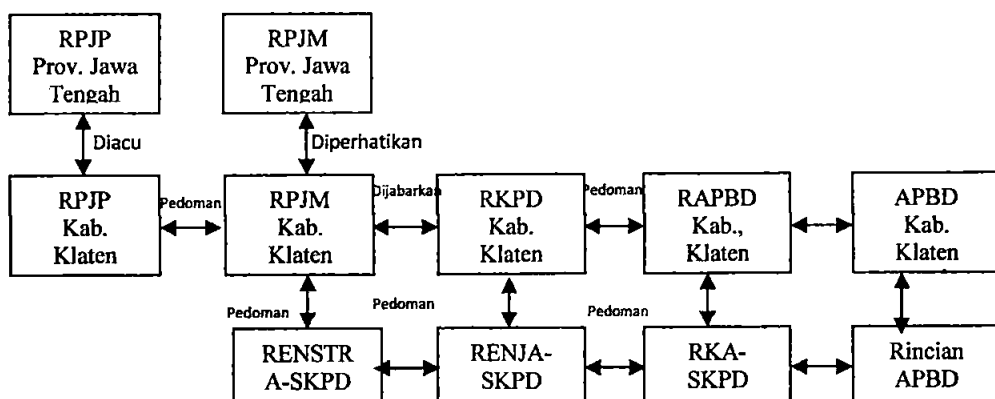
RPJP Prov. Jawa Tengah

RPJM Prov. Jawa Tengah

Diacu

Diperhatikan

RPJP Kab. Klaten

Pedoman

RPJM Kab. Klaten

Dijabarkan

RKPD Kab. Klaten

Pedoman

RAPBD Kab., Klaten

APBD Kab. Klaten

Pedoman

Pedoman

Pedoman

RENSTRA-SKPD

RENJA-SKPD

RKA-SKPD

Rincian APBD